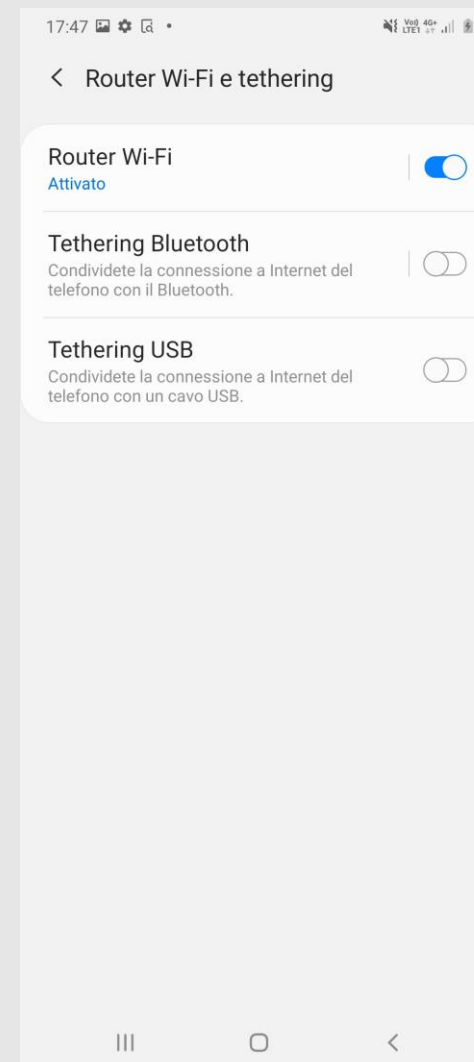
17:47

Vo) LTE1 4G+

< Router Wi-Fi e tethering

Router Wi-Fi
Attivato

Tethering Bluetooth
Condividete la connessione a Internet del telefono con il Bluetooth.

Tethering USB
Condividete la connessione a Internet del telefono con un cavo USB.